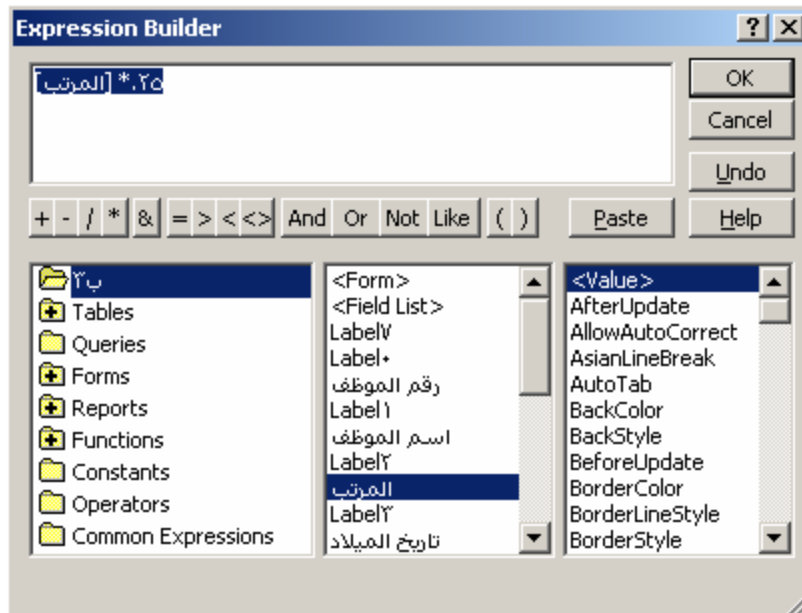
Expression Builder

?

X

[المرتب]*.٢٥

OK

Cancel

Undo

+ - / * & = > < <> And Or Not Like ( )

Paste

Help

ب٢

Tables

Queries

Forms

Reports

Functions

Constants

Operators

Common Expressions

<Form>

<Field List>

Label٧

Label٠

رقم الموظف

Label١

اسم الموظف

Label٢

المرتب

Label٣

تاريخ الميلاد

<Value>

AfterUpdate

AllowAutoCorrect

AsianLineBreak

AutoTab

BackColor

BackStyle

BeforeUpdate

BorderColor

BorderLineStyle

BorderStyle